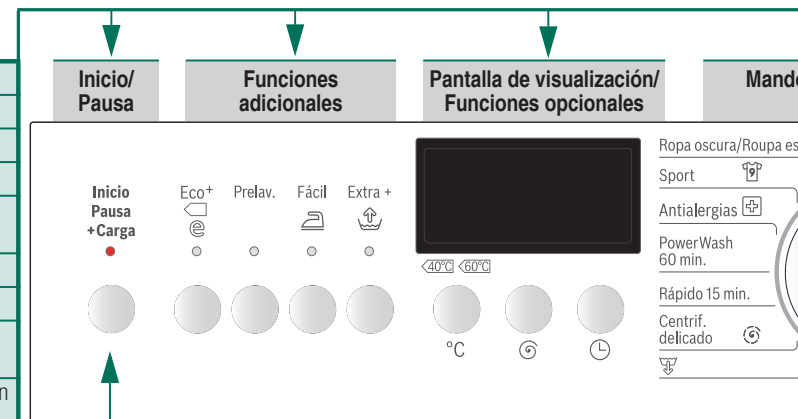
Inicio/
Pausa

Funciones
adicionales

Pantalla de visualización/
Funciones opcionales

Mand

Inicio
Pausa
+Carga

Eco+

Prelav.

Fácil

Extra +

40°C 60°C

°C

Ropa oscura/Roupa es

Sport

Antialergias

PowerWash
60 min.

Rápido 15 min.

Centrif.
delicado

n